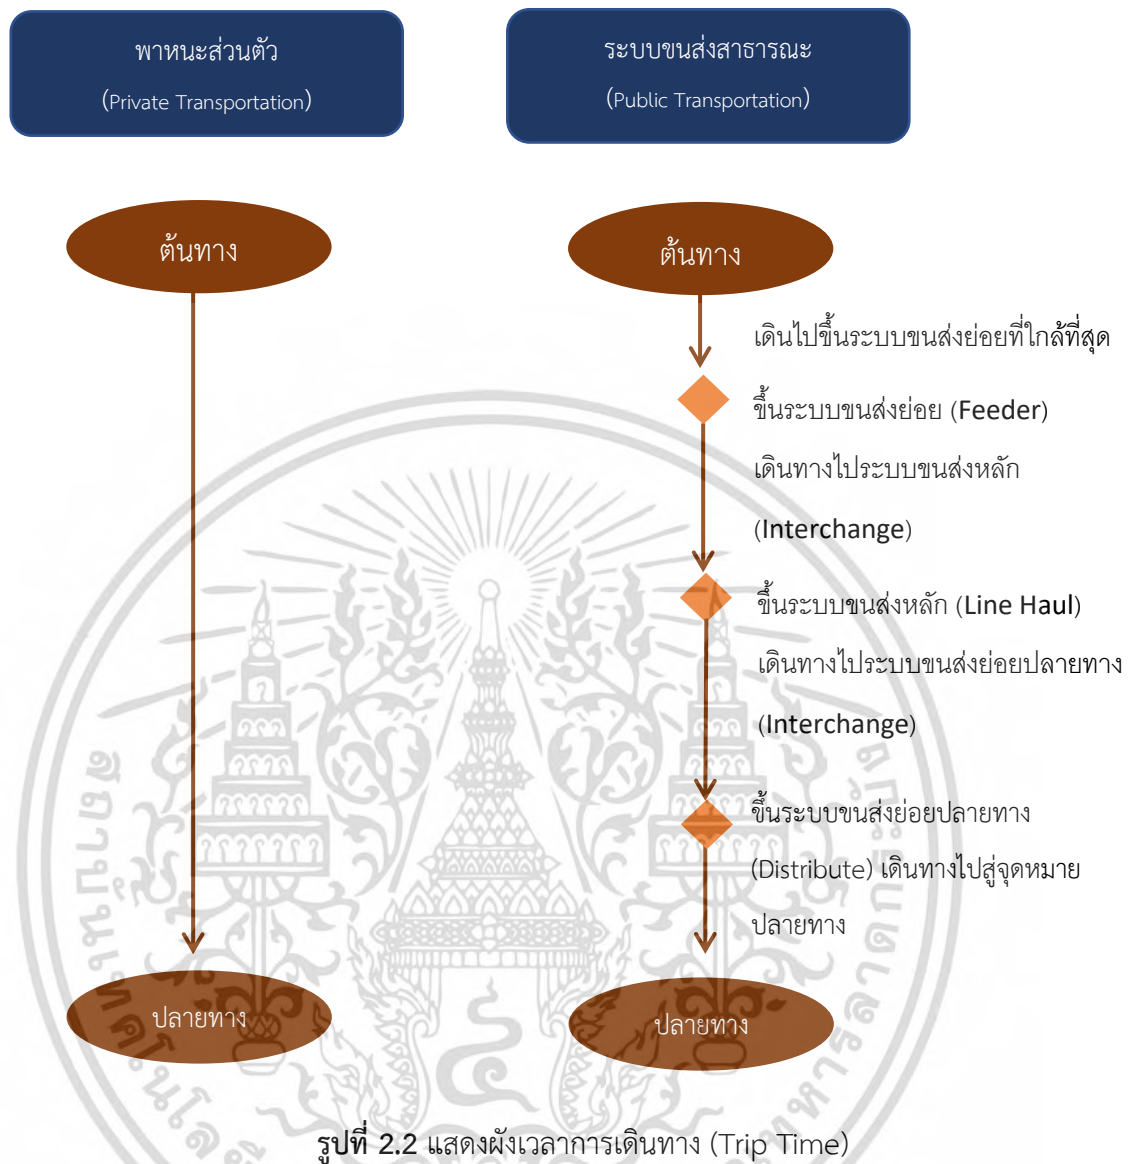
พาหนะส่วนตัว
(Private Transportation)

ระบบขนส่งสาธารณะ
(Public Transportation)

ต้นทาง

ต้นทาง

เดินไปขึ้นระบบขนส่งย่อยที่ใกล้ที่สุด

ขึ้นระบบขนส่งย่อย (Feeder)

เดินทางไประบบขนส่งหลัก (Interchange)

ขึ้นระบบขนส่งหลัก (Line Haul)

เดินทางไประบบขนส่งย่อยปลายทาง (Interchange)

ขึ้นระบบขนส่งย่อยปลายทาง (Distribute) เดินทางไปสู่จุดหมายปลายทาง

ปลายทาง

ปลายทาง

รูปที่ 2.2 แสดงผังเวลาการเดินทาง (Trip Time)